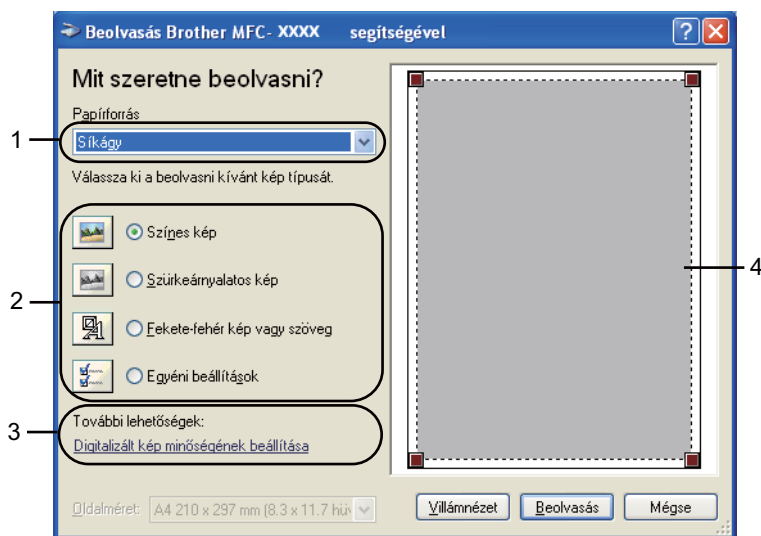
Beolvasás Brother MFC- XXXX segítségével

Mit szeretne beolvasni?

Papírforrás

Síkágy

Válassza ki a beolvasni kívánt kép típusát.

Színes kép

Szürkeárnyalatos kép

Fekete-fehér kép vagy szöveg

Egyéni beállítások

További lehetőségek:

Digitalizált kép minőségének beállítása

Oldalméret: A4 210 x 297 mm (8.3 x 11.7 hüv

Villámnézet

Beolvasás

Mégse

1

2

3

4